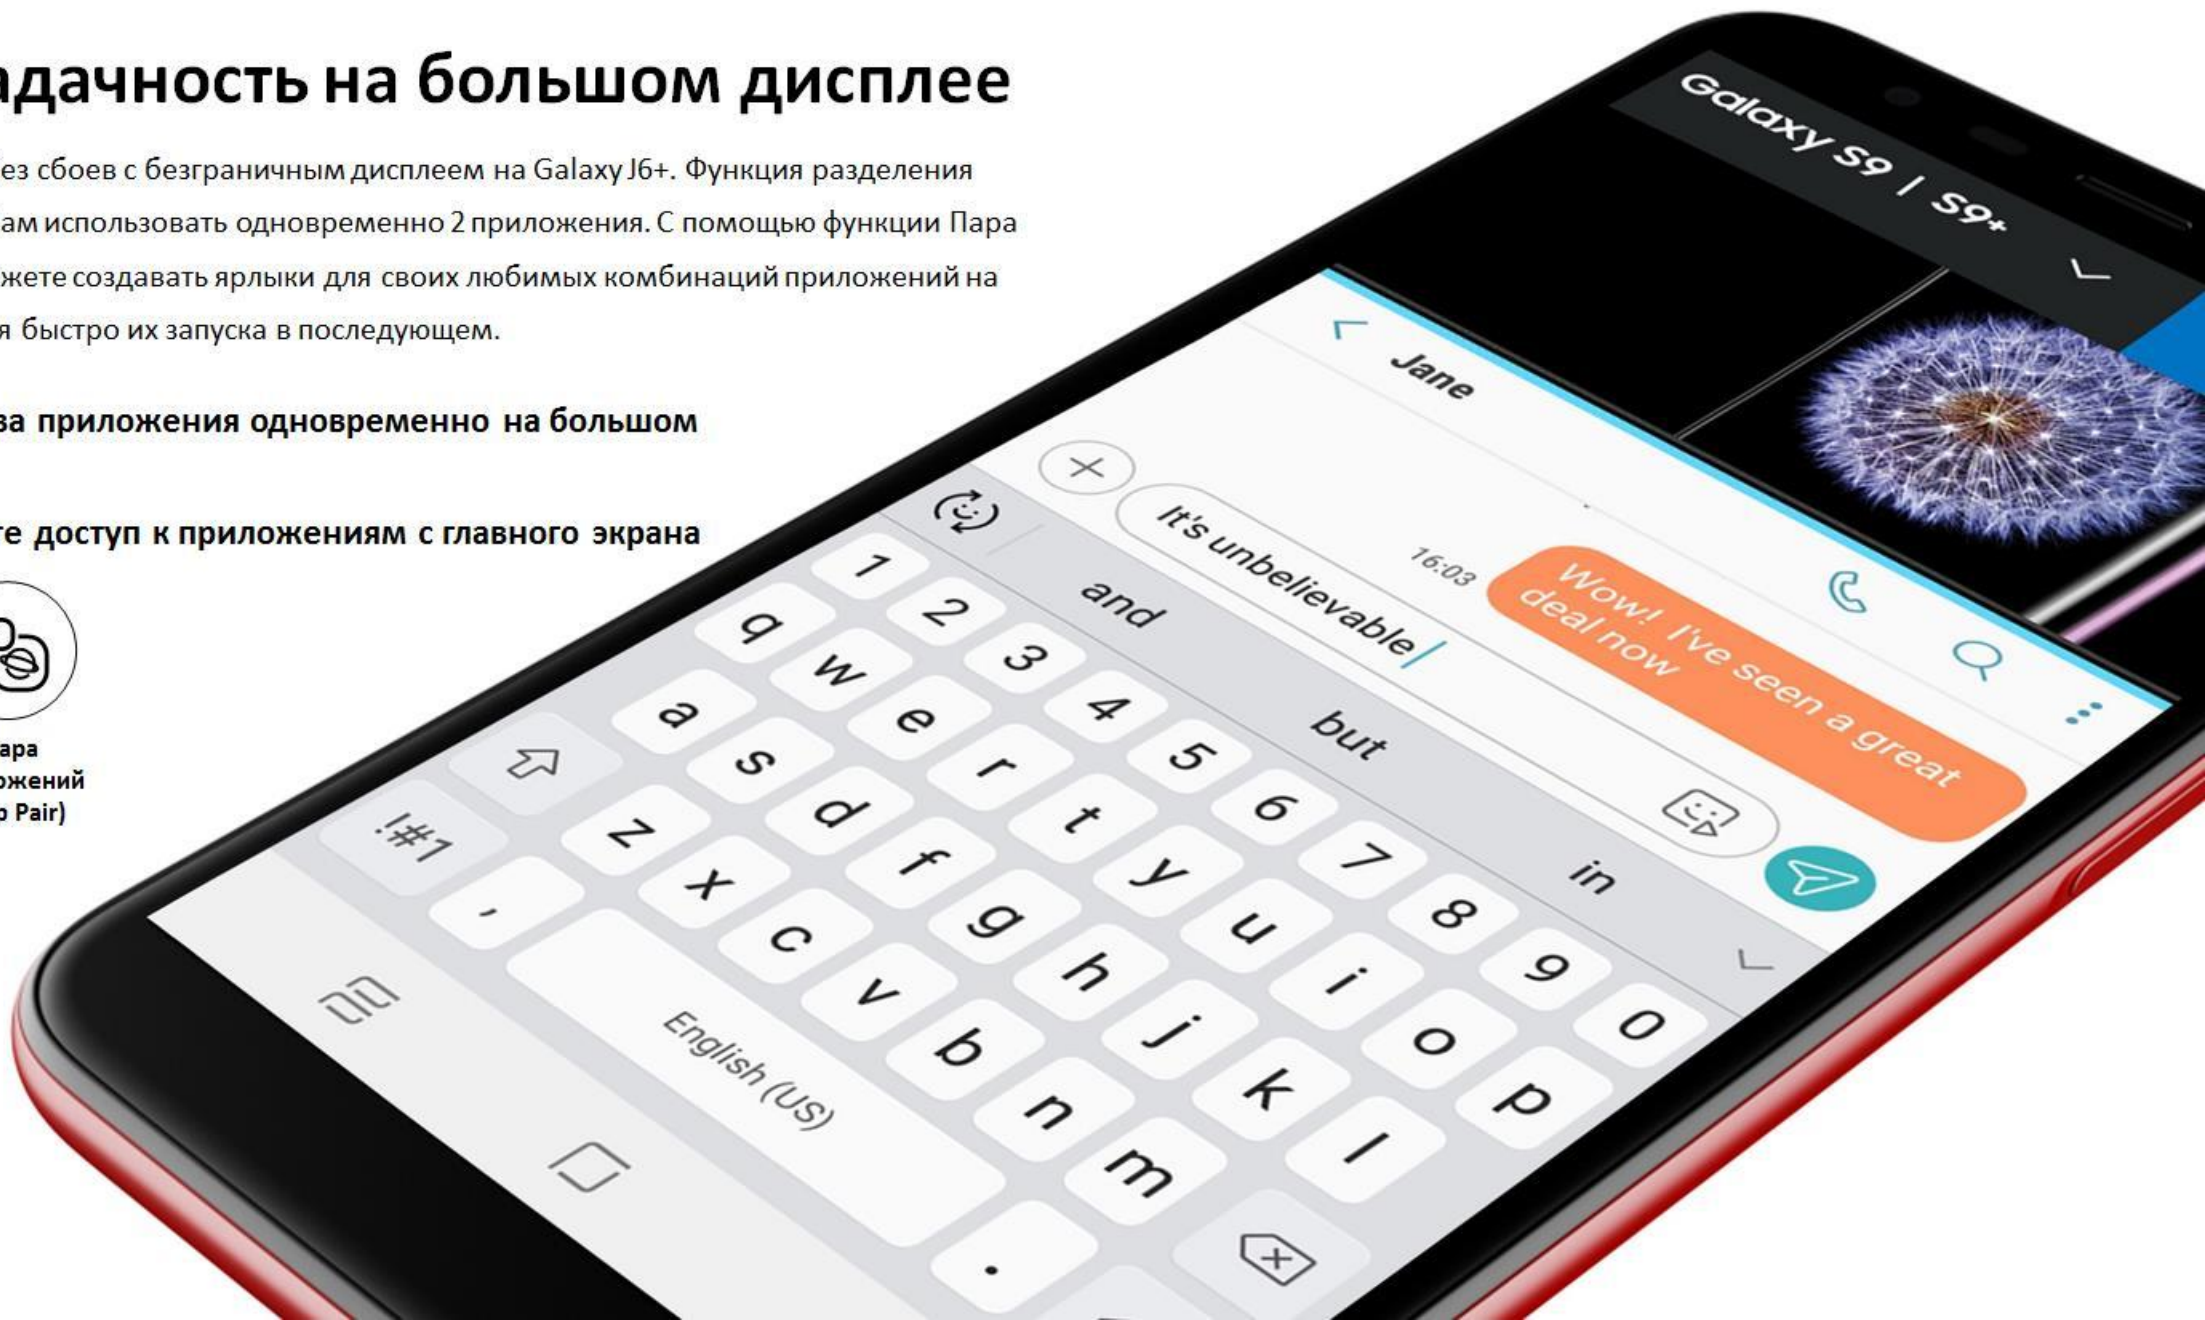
адачность на большом дисплее

ез сбоев с безграничным дисплеем на Galaxy J6+. Функция разделения ам использовать одновременно 2 приложения. С помощью функции Пара жете создавать ярлыки для своих любимых комбинаций приложений на я быстро их запуска в последующем.

ва приложения одновременно на большом

те доступ к приложениям с главного экрана

ара
ожений
p Pair)

Galaxy S9 | S9+

Jane

It's unbelievable

16:03

Wow! I've seen a great deal now

and

but

in

1 2 3 4 5 6 7 8 9 0

q w e r t y u i o p

a s d f g h j k l

z x c v b n m

!#1

,

English (US)

.